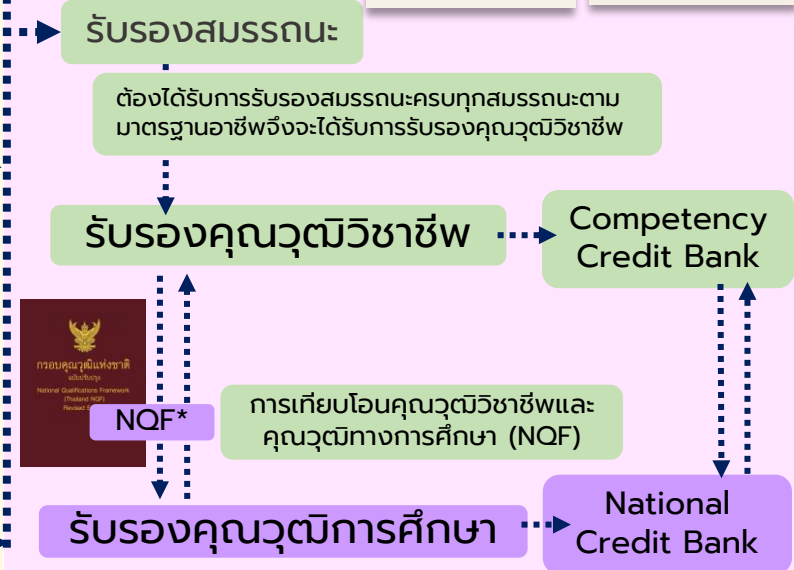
รับรองสมรรถนะ

ต้องได้รับการรับรองสมรรถนะครบทุกสมรรถนะตามมาตรฐานอาชีพจึงจะได้รับการรับรองคุณวุฒิวิชาชีพ

รับรองคุณวุฒิวิชาชีพ

Competency Credit Bank

กรอบคุณวุฒิแห่งชาติ
ฉบับปรับปรุง
National Qualifications Framework
(Thailand NQF)
Revised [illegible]

NQF*

การเทียบโอนคุณวุฒิวิชาชีพและคุณวุฒิทางการศึกษา (NQF)

รับรองคุณวุฒิการศึกษา

National Credit Bank